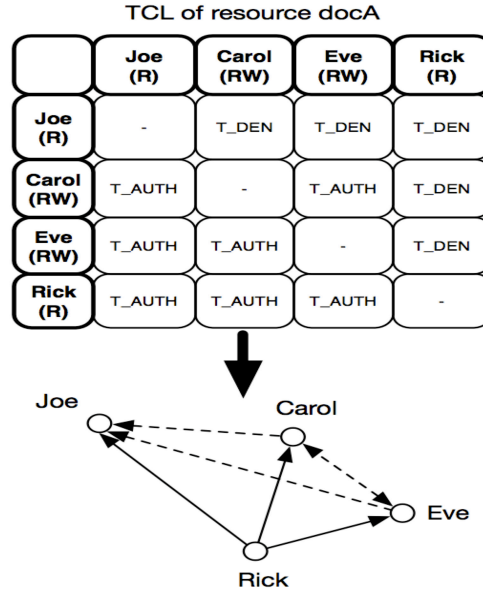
TCL of resource docA

|  | Joe (R) | Carol (RW) | Eve (RW) | Rick (R) |
|---|---|---|---|---|
| Joe (R) | - | T_DEN | T_DEN | T_DEN |
| Carol (RW) | T_AUTH | - | T_AUTH | T_DEN |
| Eve (RW) | T_AUTH | T_AUTH | - | T_DEN |
| Rick (R) | T_AUTH | T_AUTH | T_AUTH | - |

Joe

Carol

Eve

Rick